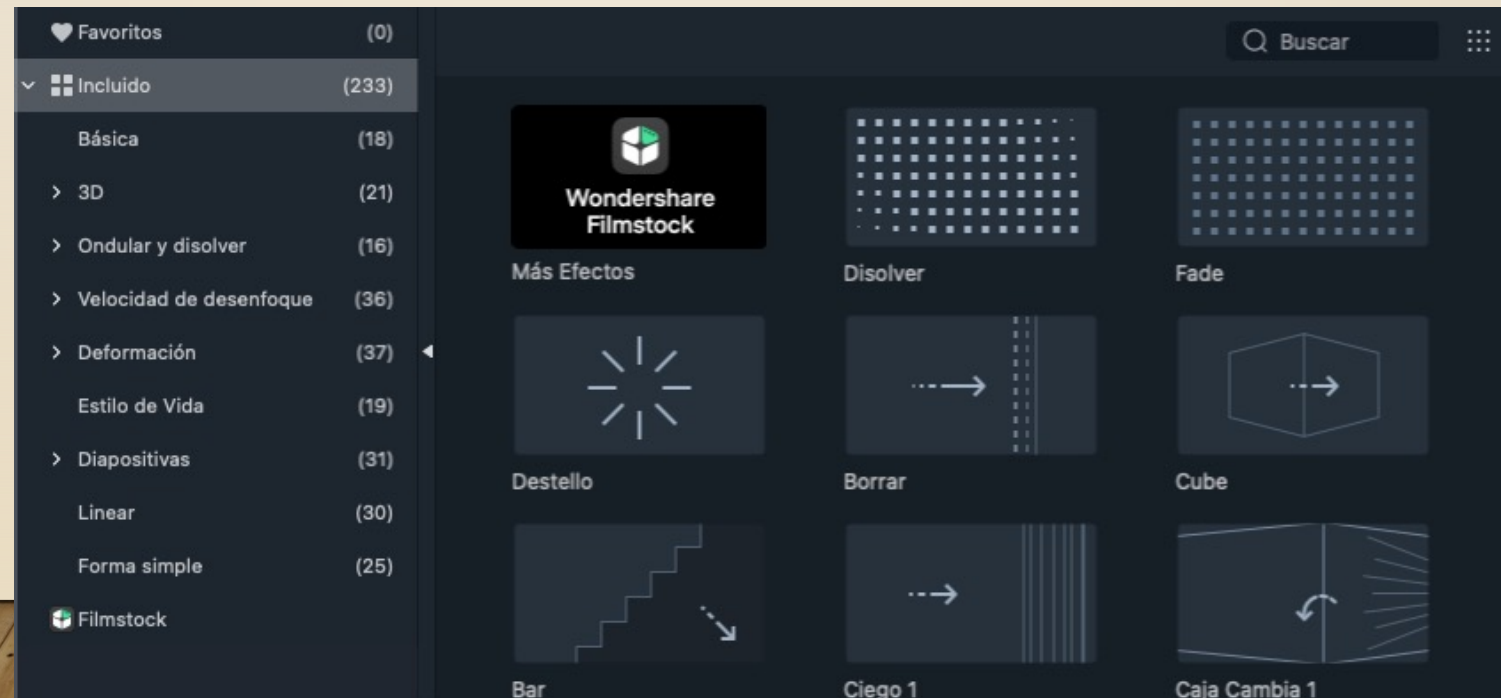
Favoritos (0)
Incluido (233)
Básica (18)
3D (21)
Ondular y disolver (16)
Velocidad de desenfoque (36)
Deformación (37)
Estilo de Vida (19)
Diapositivas (31)
Linear (30)
Forma simple (25)
Filmstock

Buscar

Wondershare Filmstock
Más Efectos
Disolver
Fade
Destello
Borrar
Cube
Bar
Ciego 1
Caja Cambia 1